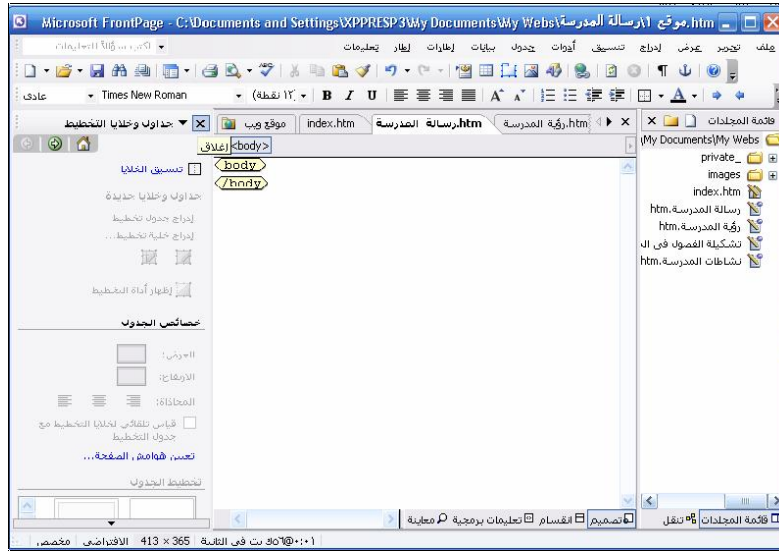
Microsoft FrontPage - C:\Documents and Settings\XPPRESP3\My Documents\My Webs\موقع ١\رسالة المدرسة.htm

ملف تحرير عرض إدراج تنسيق أدوات جدول بيانات إطارات إطار تعليمات

اكتب سؤالاً للتعليمات

عادي Times New Roman ١٢ نقطة B I U

قائمة المجلدات ×

\My Documents\My Webs

_private

images

index.htm

رسالة المدرسة.htm

رؤية المدرسة.htm

تشكيلة الفصول في ال

نشاطات المدرسة.htm

رؤية المدرسة.htm رسالة المدرسة.htm index.htm موقع ويب

<body> إغلاق

body

/body

جداول وخلايا التخطيط ×

تنسيق الخلايا

جداول وخلايا جديدة

إدراج جدول تخطيط

إدراج خلية تخطيط...

إظهار أداة التخطيط

خصائص الجدول

العرض:

الارتفاع:

المحاذاة:

قياس تلقائي لخلايا التخطيط مع جدول التخطيط

تعيين هوامش الصفحة...

تخطيط الجدول

قائمة المجلدات تنقل

تصميم انقسام تعليمات برمجية معاينة

٠:٠١@٥٦ ك ب في الثانية 365 × 413 الافتراضي مخصص